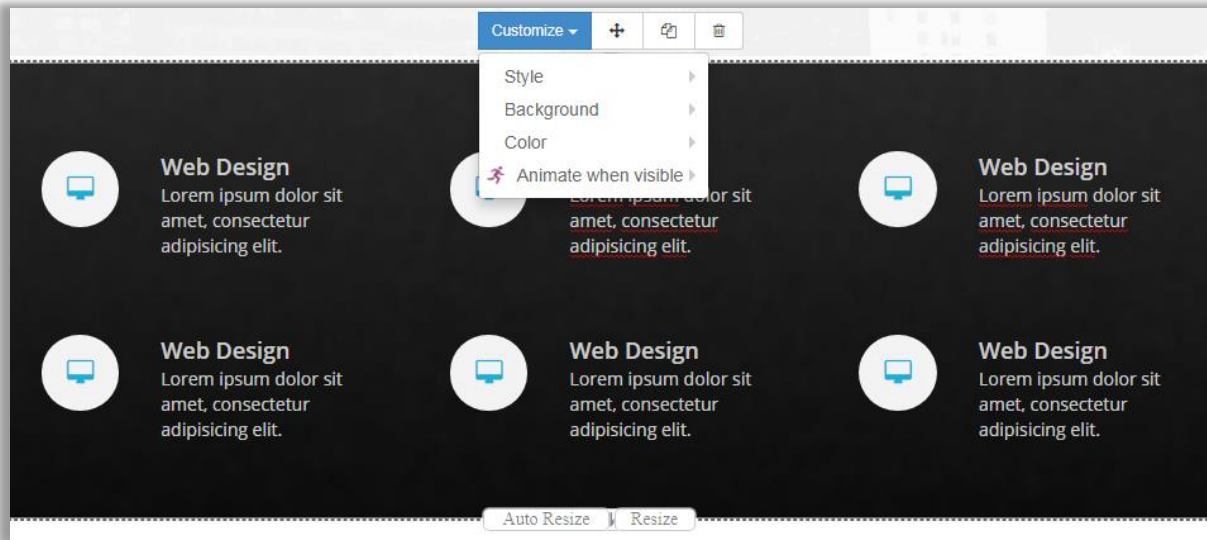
Customize

Style
Background
Color
Animate when visible

Web Design
Lorem ipsum dolor sit amet, consectetur adipisicing elit.

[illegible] ipsum dolor sit amet, consectetur adipisicing elit.

Web Design
Lorem ipsum dolor sit amet, consectetur adipisicing elit.

Web Design
Lorem ipsum dolor sit amet, consectetur adipisicing elit.

Web Design
Lorem ipsum dolor sit amet, consectetur adipisicing elit.

Web Design
Lorem ipsum dolor sit amet, consectetur adipisicing elit.

Auto Resize
Resize